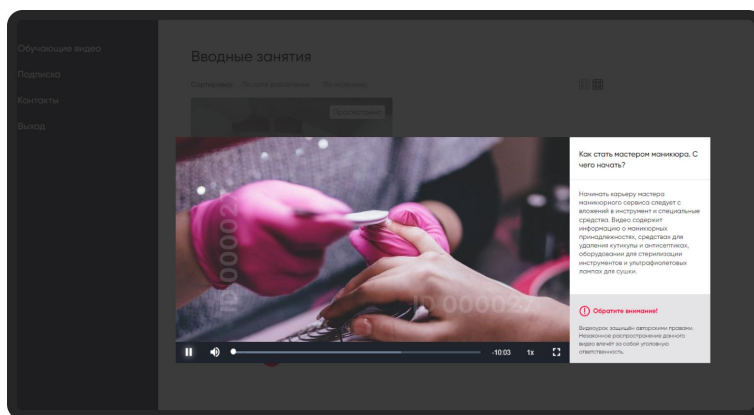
Обучающие видео
Подписка
Контакты
Выход

Вводные занятия

Сортировка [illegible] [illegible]

Просмотрено

ID 000027

ID 000027

-10:03 1x

Как стать мастером маникюра. С чего начать?

Начинать карьеру мастера маникюрного сервиса следует с вложений в инструмент и специальные средства. Видео содержит информацию о маникюрных принадлежностях, средствах для удаления кутикулы и антисептиках, оборудовании для стерилизации инструментов и ультрафиолетовых лампах для сушки.

Обратите внимание!

Видеоурок защищён авторскими правами. Незаконное распространение данного видео влечёт за собой уголовную ответственность.